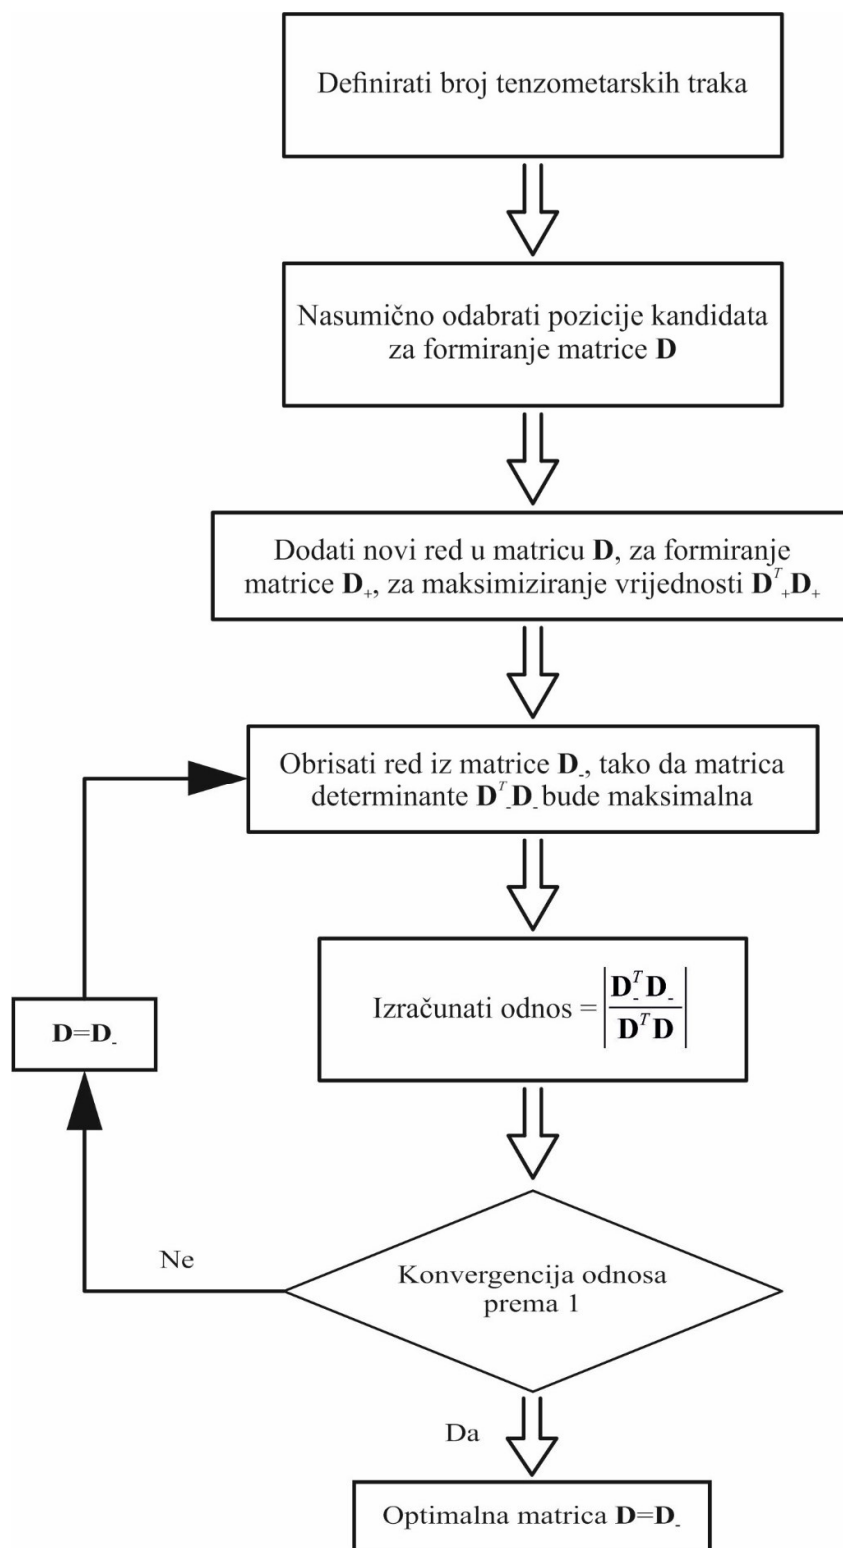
Definirati broj tenzometarskih traka

Nasumično odabrati pozicije kandidata za formiranje matrice $\mathbf{D}$

Dodati novi red u matricu $\mathbf{D}$, za formiranje matrice $\mathbf{D}_{+}$, za maksimiziranje vrijednosti $\mathbf{D}^{T}_{+}\mathbf{D}_{+}$

Obrisati red iz matrice $\mathbf{D}_{-}$, tako da matrica determinante $\mathbf{D}^{T}_{-}\mathbf{D}_{-}$ bude maksimalna

Izračunati odnos = $\left|\frac{\mathbf{D}^{T}_{-}\mathbf{D}_{-}}{\mathbf{D}^{T}\mathbf{D}}\right|$

$\mathbf{D}$=$\mathbf{D}_{-}$

Ne

Konvergencija odnosa prema 1

Da

Optimalna matrica $\mathbf{D}$=$\mathbf{D}_{-}$